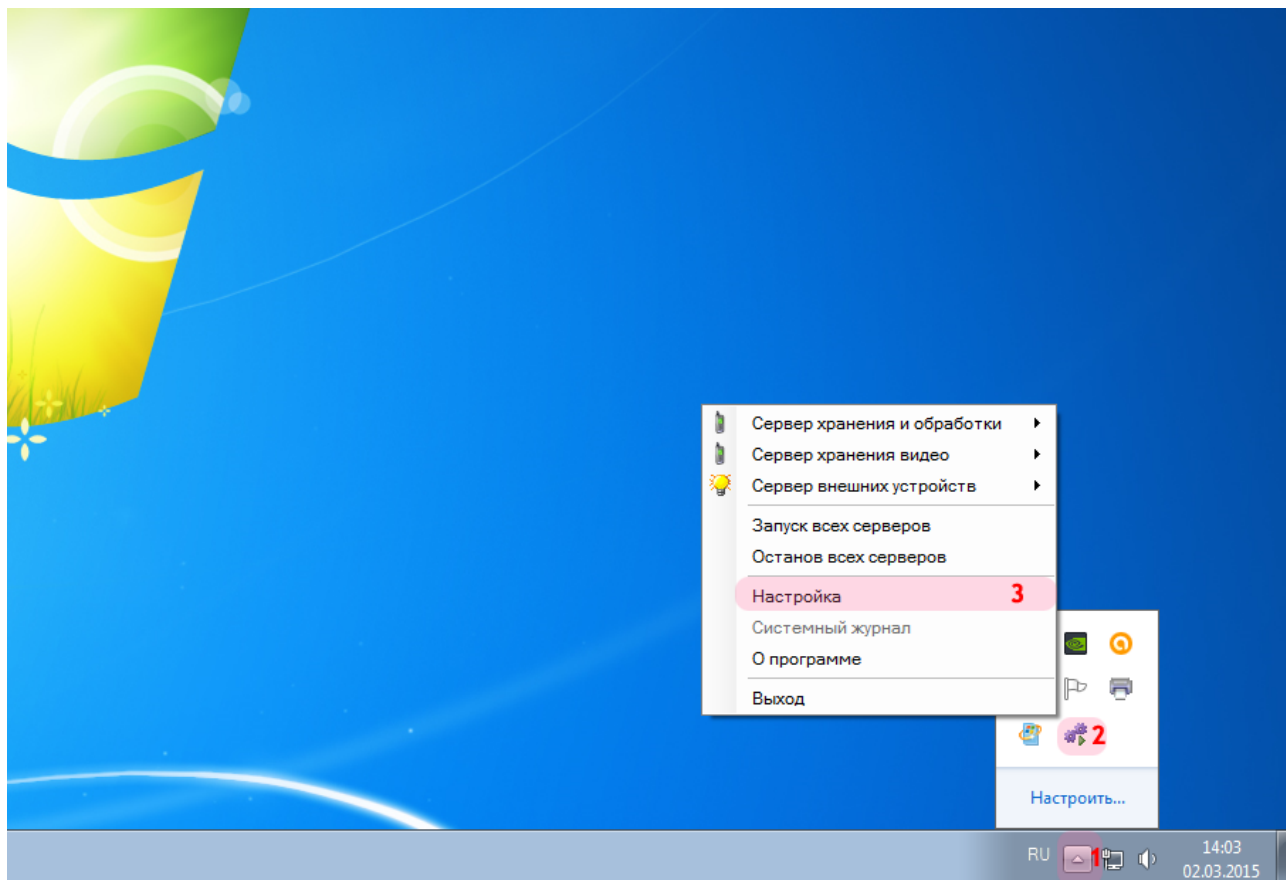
Сервер хранения и обработки
Сервер хранения видео
Сервер внешних устройств
Запуск всех серверов
Останов всех серверов
Настройка 3
Системный журнал
О программе
Выход

2

Настроить...

RU 1

14:03
02.03.2015